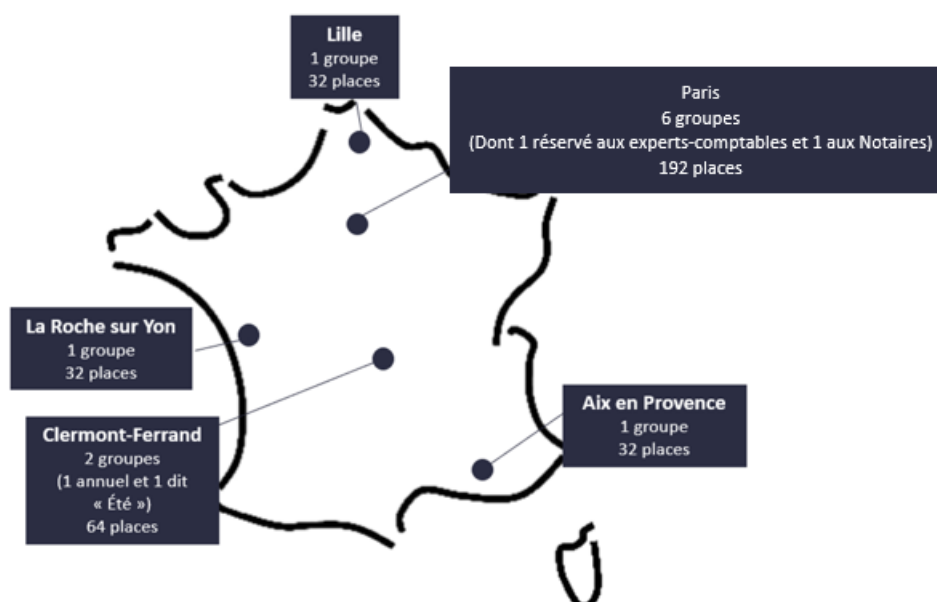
Lille
1 groupe
32 places

Paris
6 groupes
(Dont 1 réservé aux experts-comptables et 1 aux Notaires)
192 places

La Roche sur Yon
1 groupe
32 places

Clermont-Ferrand
2 groupes
(1 annuel et 1 dit « Été »)
64 places

Aix en Provence
1 groupe
32 places